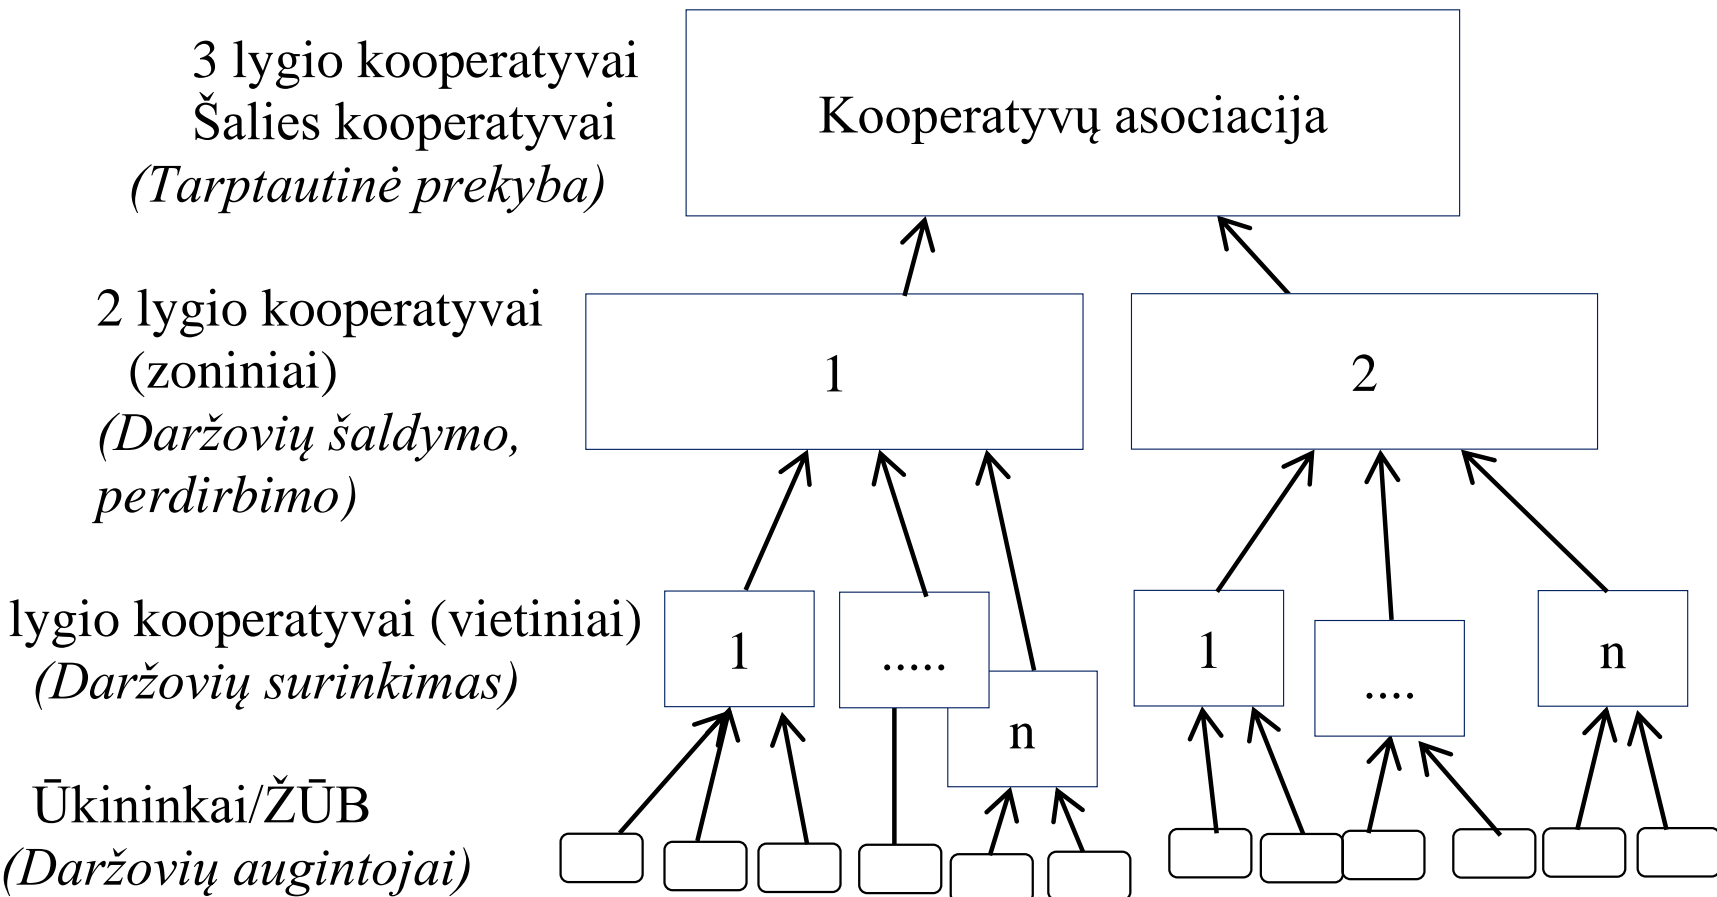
3 lygio kooperatyvai
Šalies kooperatyvai
*(Tarptautinė prekyba)*

Kooperatyvų asociacija

2 lygio kooperatyvai
(zoniniai)
*(Daržovių šaldymo, perdirbimo)*

1

2

lygio kooperatyvai (vietiniai)
*(Daržovių surinkimas)*

1

.....

n

1

....

n

Ūkininkai/ŽŪB
*(Daržovių augintojai)*